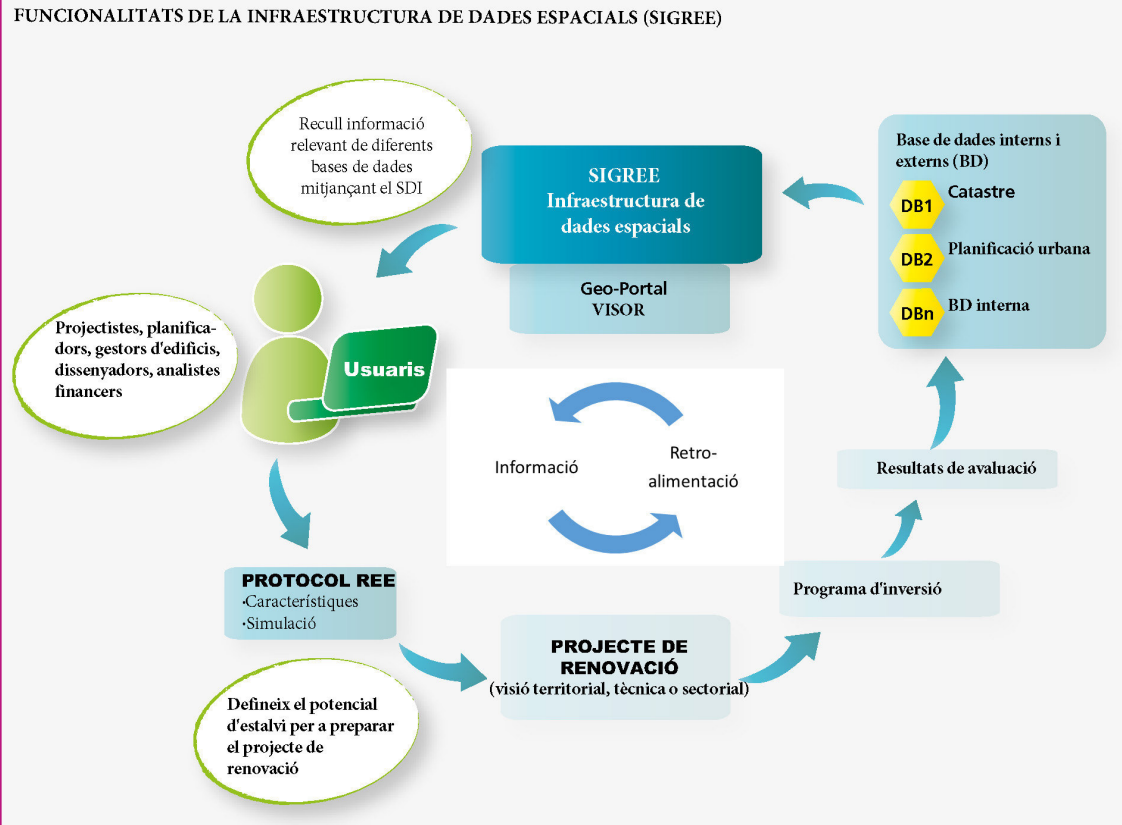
FUNCIONALITATS DE LA INFRAESTRUCTURA DE DADES ESPACIALS (SIGREE)

Recull informació relevant de diferents bases de dades mitjançant el SDI

SIGREE
Infraestructura de dades espacials

Geo-Portal
VISOR

Base de dades interns i externs (BD)

DB1 Catastre

DB2 Planificació urbana

DBn BD interna

Projectistes, planificadors, gestors d'edificis, dissenyadors, analistes financers

Usuaris

Informació

Retroalimentació

Resultats de avaluació

Programa d'inversió

PROTOCOL REE
·Característiques
·Simulació

PROJECTE DE RENOVACIÓ
(visió territorial, tècnica o sectorial)

Defineix el potencial d'estalvi per a preparar el projecte de renovació